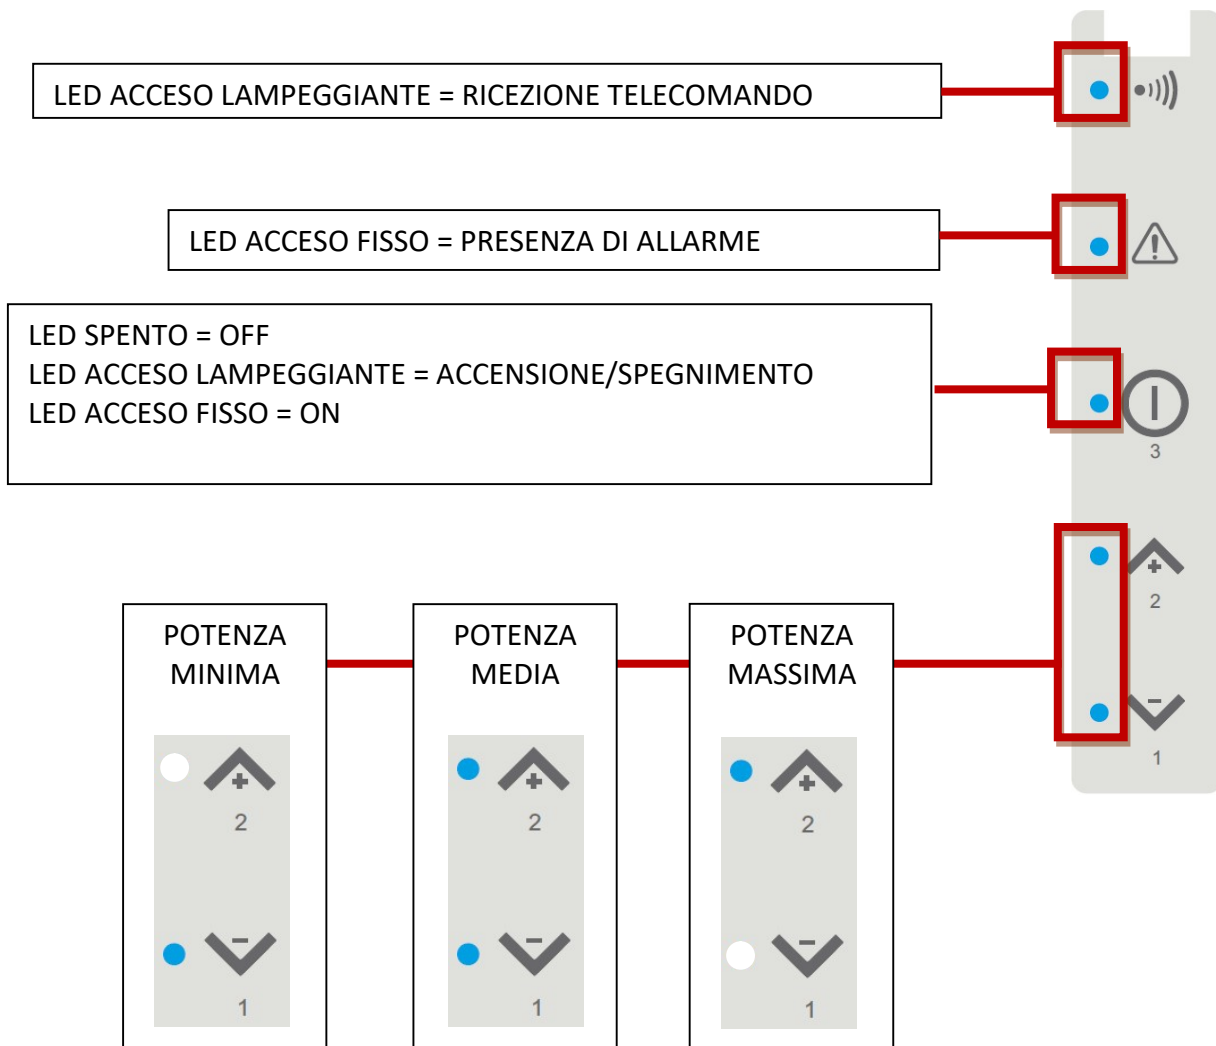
LED ACCESO LAMPEGGIANTE = RICEZIONE TELECOMANDO

LED ACCESO FISSO = PRESENZA DI ALLARME

LED SPENTO = OFF
LED ACCESO LAMPEGGIANTE = ACCENSIONE/SPEGNIMENTO
LED ACCESO FISSO = ON

3

2

1

POTENZA MINIMA

2

1

POTENZA MEDIA

2

1

POTENZA MASSIMA

2

1